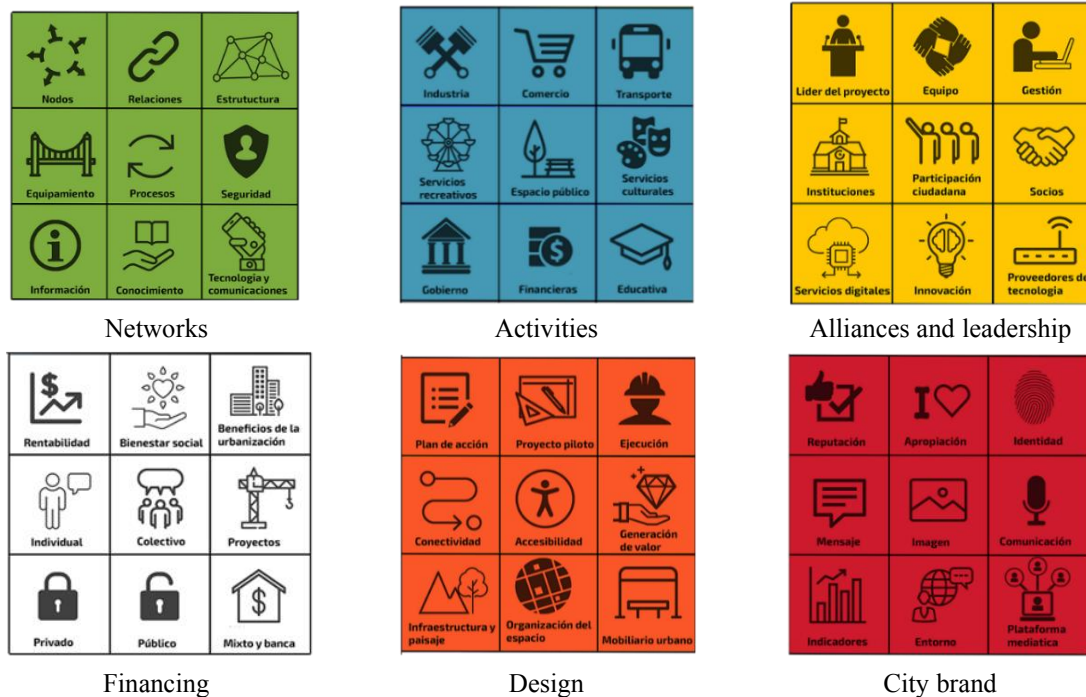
Nodos
Relaciones
Estrutuctura
Equipamiento
Procesos
Seguridad
Información
Conocimiento
Tecnología y comunicaciones

Networks

Industria
Comercio
Transporte
Servicios recreativos
Espacio público
Servicios culturales
Gobierno
Financieras
Educativa

Activities

Lider del proyecto
Equipo
Gestión
Instituciones
Participación ciudadana
Socios
Servicios digitales
Innovación
Proveedores de tecnologia

Alliances and leadership

Rentabilidad
Bienestar social
Beneficios de la urbanización
Individual
Colectivo
Proyectos
Privado
Público
Mixto y banca

Financing

Plan de acción
Proyecto piloto
Ejecución
Conectividad
Accesibilidad
Generación de valor
Infraestructura y paisaje
Organización del espacio
Mobiliario urbano

Design

Reputación
Apropiación
Identidad
Mensaje
Imagen
Comunicación
Indicadores
Entorno
Plataforma mediatica

City brand